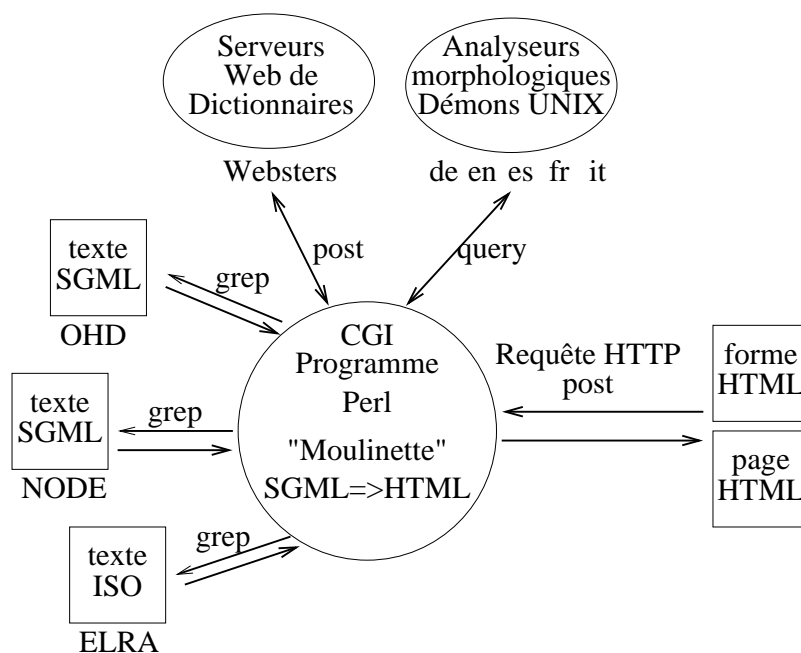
Serveurs Web de Dictionnaires

Analyseurs morphologiques Démons UNIX

Websters

de en es fr it

post

query

texte SGML

grep

OHD

CGI Programme Perl "Moulinette" SGML=>HTML

Requête HTTP post

forme HTML

texte SGML

grep

NODE

page HTML

texte ISO

grep

ELRA